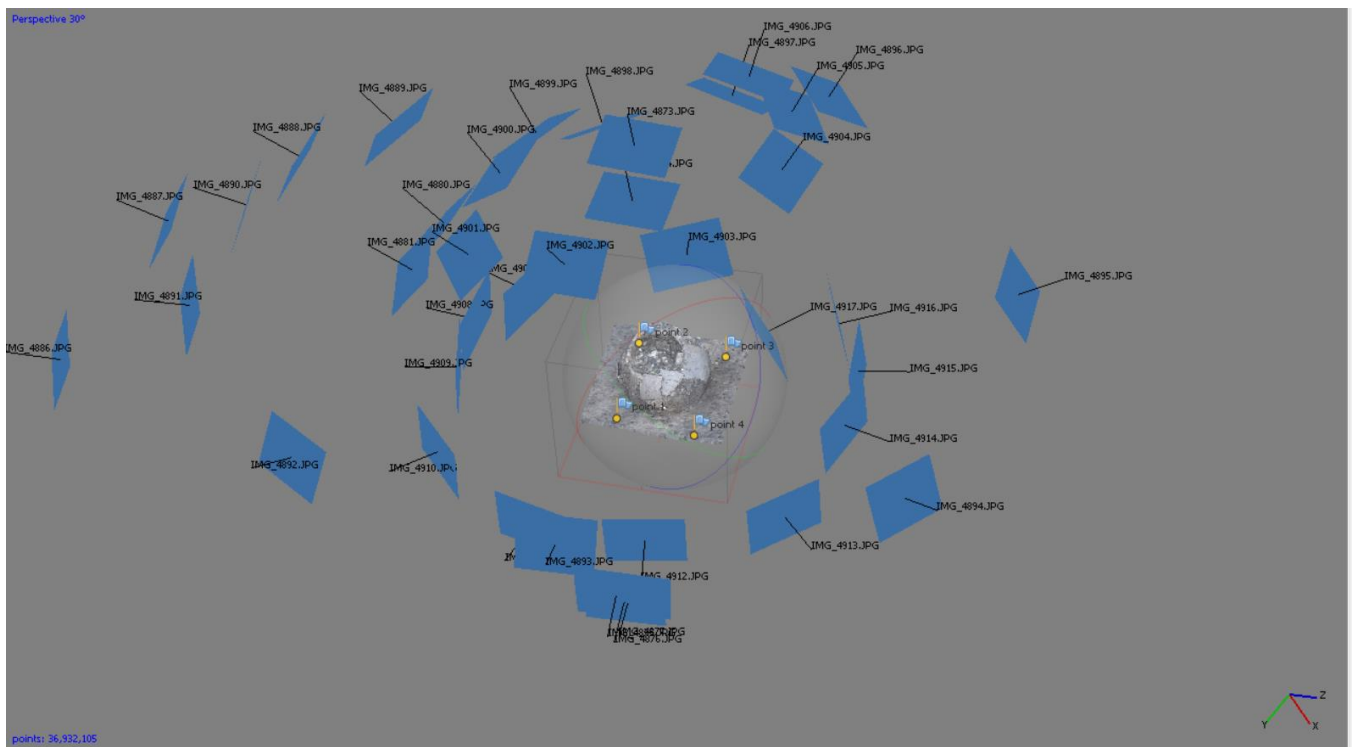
Perspective 30°

IMG_4906.JPG
IMG_4897.JPG
IMG_4896.JPG
IMG_4905.JPG
IMG_4899.JPG
IMG_4898.JPG
IMG_4889.JPG
IMG_4873.JPG
IMG_4888.JPG
IMG_4900.JPG
IMG_4904.JPG
.JPG
IMG_4890.JPG
IMG_4887.JPG
IMG_4880.JPG
IMG_4901.JPG
IMG_4903.JPG
IMG_4881.JPG
IMG_4902.JPG
IMG_490
IMG_4895.JPG
IMG_4891.JPG
IMG_4908.JPG
IMG_4917.JPG
IMG_4916.JPG
point 2
point 3
IMG_4886.JPG
IMG_4909.JPG
IMG_4915.JPG
point 1
point 4
IMG_4914.JPG
IMG_4892.JPG
IMG_4910.JPG
IMG_4894.JPG
IMG_4913.JPG
IMG_4893.JPG
IMG_4912.JPG
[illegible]
IMG_4876.JPG

points: 36,932,105

Z
Y
X